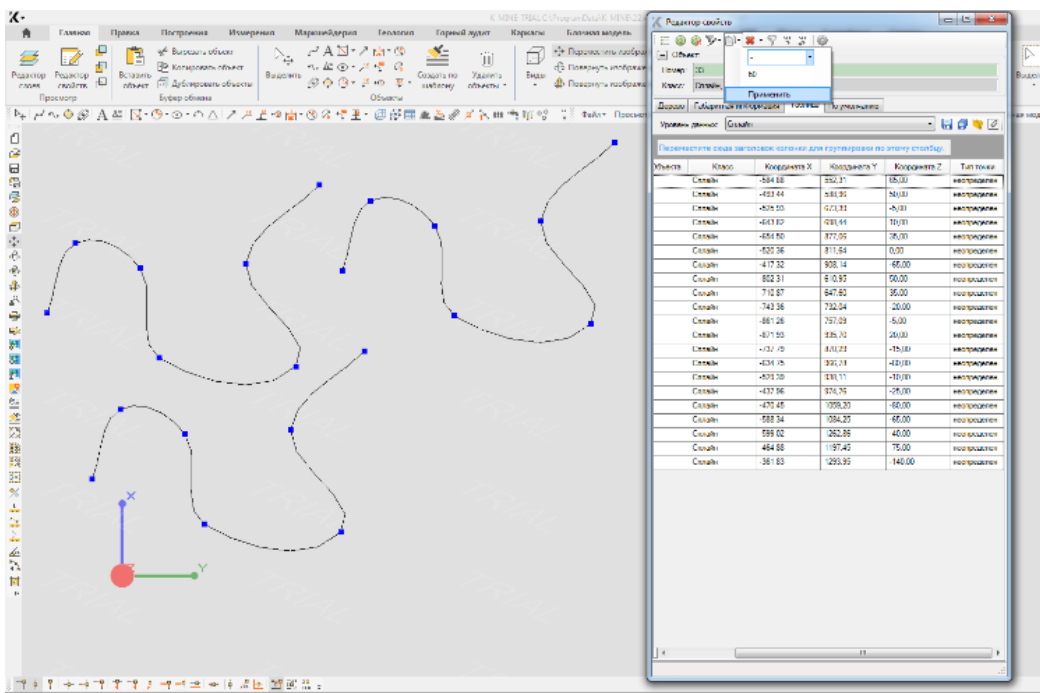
K-MINE TRIAL C:\ProgramData\K-MINE\

Главное Правка Построения Измерения Маркшейдерия Геология Горный аудит Карьеры Блочная модель

Редактор слоев Редактор свойств Просмотр Вставить объект Вырезать объект Копировать объект Дублировать объекты Буфер обмена Выделить Создать по шаблону Удалить объекты Объекты Виды Переместить изображ Повернуть изображ Повернуть изображ

Файл Просмотр

Редактор свойств

Объект

Номер 3D

Класс Сплайн

- 
60
Применить

Данные Габаритные координаты Таблица По умолчанию

Уровень данных: Сплайн

Переместите сюда заголовок колонки для группировки по этому столбцу.

| Имя/ста | Класс | Координата X | Координата Y | Координата Z | Тип точки |
|---|---|---|---|---|---|
| | Сплайн | -584,88 | 552,31 | 65,00 | неопределен |
| | Сплайн | -463,44 | 583,95 | 50,00 | неопределен |
| | Сплайн | -525,50 | 673,33 | -5,00 | неопределен |
| | Сплайн | -643,82 | 693,44 | 10,00 | неопределен |
| | Сплайн | -654,60 | 877,05 | 25,00 | неопределен |
| | Сплайн | -520,36 | 811,64 | 0,00 | неопределен |
| | Сплайн | -417,32 | 908,14 | -65,00 | неопределен |
| | Сплайн | 802,31 | 610,95 | 50,00 | неопределен |
| | Сплайн | 710,87 | 847,60 | 35,00 | неопределен |
| | Сплайн | -743,36 | 732,04 | -20,00 | неопределен |
| | Сплайн | -861,26 | 757,09 | -5,00 | неопределен |
| | Сплайн | -871,55 | 835,70 | 20,00 | неопределен |
| | Сплайн | -737,79 | 870,21 | -15,00 | неопределен |
| | Сплайн | -634,75 | 983,21 | -10,00 | неопределен |
| | Сплайн | -529,28 | 938,11 | -10,00 | неопределен |
| | Сплайн | -432,96 | 974,75 | -25,00 | неопределен |
| | Сплайн | -470,45 | 1039,20 | -60,00 | неопределен |
| | Сплайн | 588,34 | 1084,20 | -65,00 | неопределен |
| | Сплайн | 599,62 | 1262,86 | 40,00 | неопределен |
| | Сплайн | 464,88 | 1197,45 | 75,00 | неопределен |
| | Сплайн | -361,83 | 1293,95 | -140,00 | неопределен |

X
Y